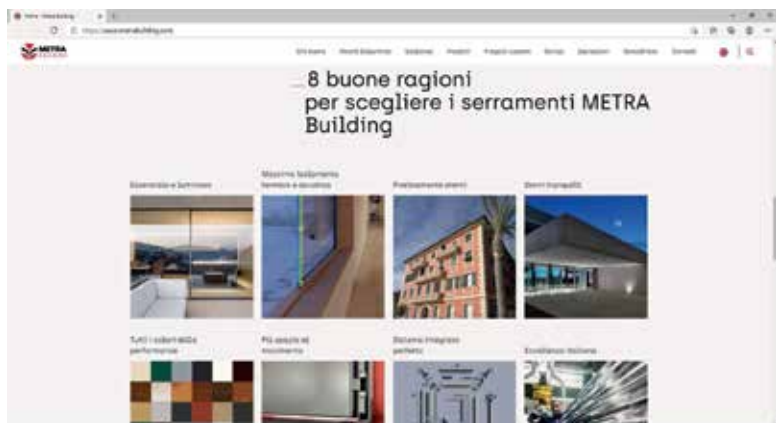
METRA

8 buone ragioni per scegliere i serramenti METRA Building

Essenzialità e luminosità

Massimo isolamento termico e acustico

Prestazioni eterni

Sonni tranquilli

Tutti i colori della performance

Più spazio al movimento

Sistema integrato perfetto

Eccellenza italiana